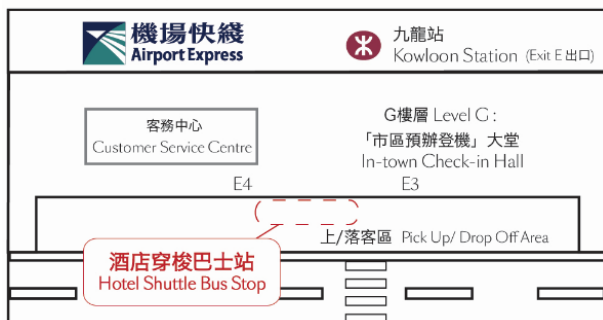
機場快綫
Airport Express

九龍站
Kowloon Station (Exit E 出口)

客務中心
Customer Service Centre

G樓層 Level G :
「市區預辦登機」大堂
In-town Check-in Hall

E4

E3

上/落客區 Pick Up/ Drop Off Area

酒店穿梭巴士站
Hotel Shuttle Bus Stop